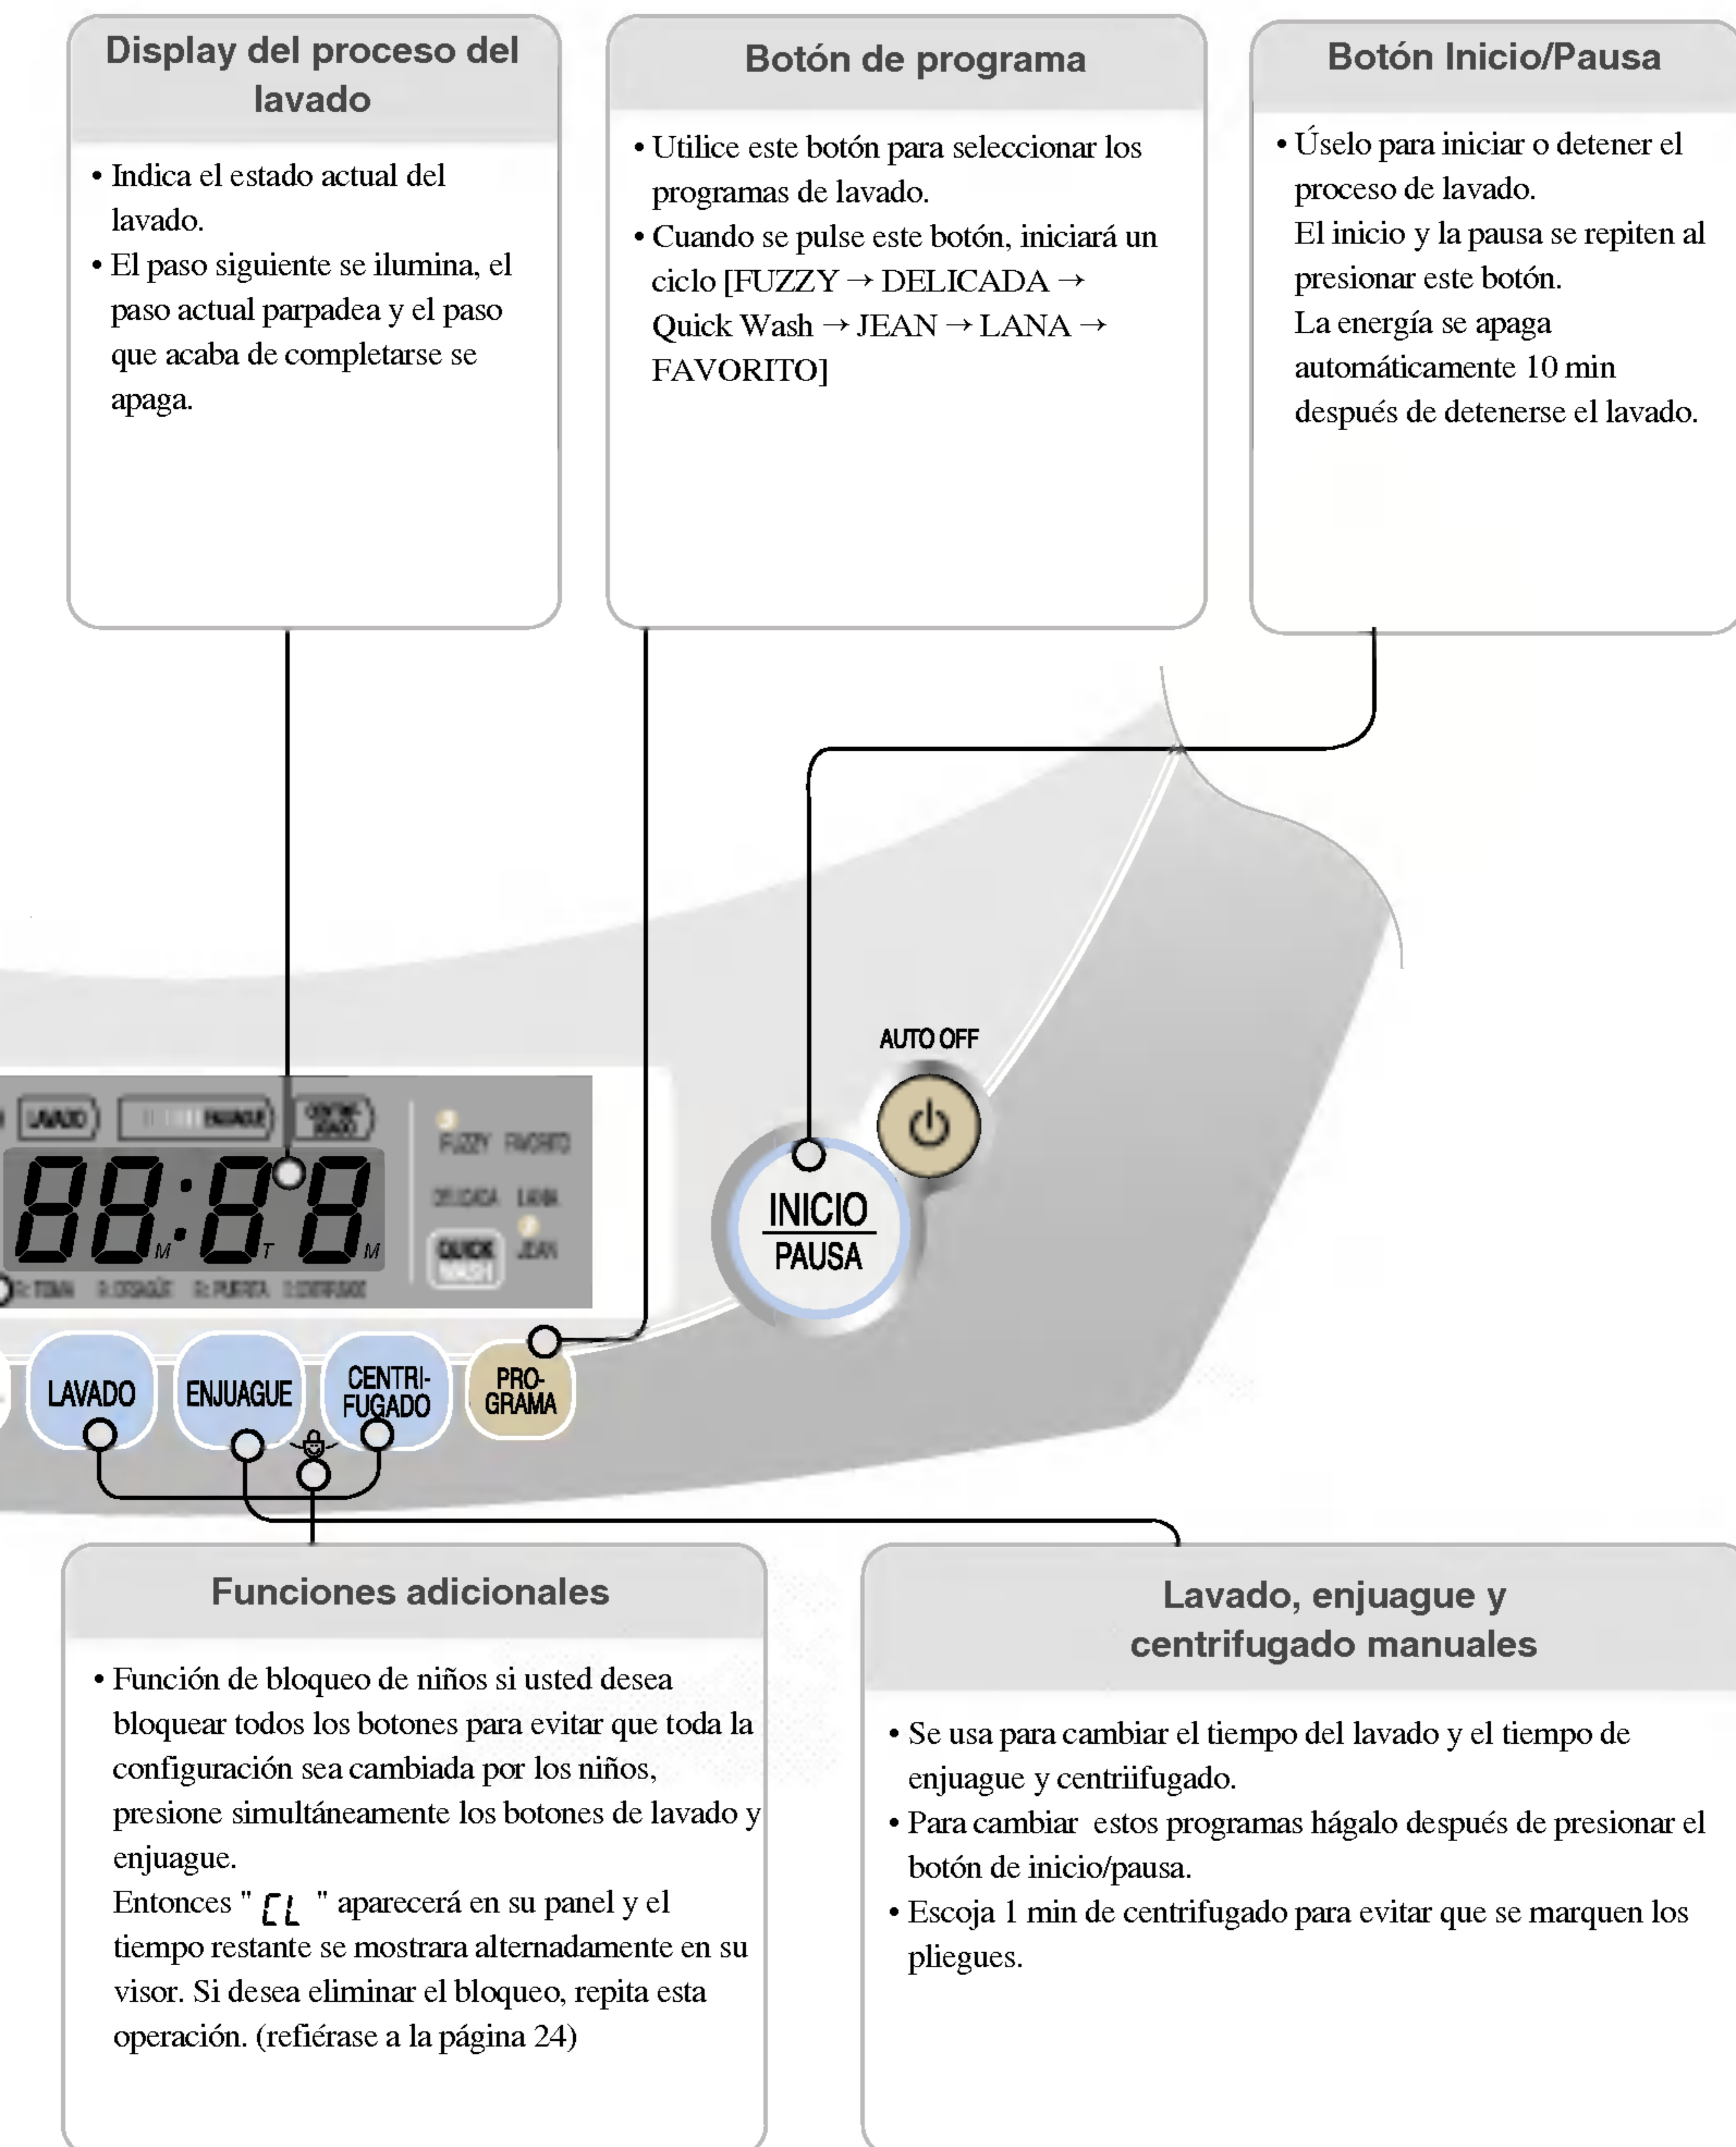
Display del proceso del lavado

• Indica el estado actual del lavado.
• El paso siguiente se ilumina, el paso actual parpadea y el paso que acaba de completarse se apaga.

Botón de programa

• Utilice este botón para seleccionar los programas de lavado.
• Cuando se pulse este botón, iniciará un ciclo [FUZZY → DELICADA → Quick Wash → JEAN → LANA → FAVORITO]

Botón Inicio/Pausa

• Úselo para iniciar o detener el proceso de lavado.
El inicio y la pausa se repiten al presionar este botón.
La energía se apaga automáticamente 10 min después de detenerse el lavado.

AUTO OFF

INICIO
PAUSA

LAVADO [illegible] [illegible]
FUZZY FAVORITO
DELICADA LANA
QUICK WASH JEAN
88:88

LAVADO ENJUAGUE CENTRI-FUGADO PRO-GRAMA

Funciones adicionales

• Función de bloqueo de niños si usted desea bloquear todos los botones para evitar que toda la configuración sea cambiada por los niños, presione simultáneamente los botones de lavado y enjuague.
Entonces " CL " aparecerá en su panel y el tiempo restante se mostrara alternadamente en su visor. Si desea eliminar el bloqueo, repita esta operación. (refiérase a la página 24)

Lavado, enjuague y centrifugado manuales

• Se usa para cambiar el tiempo del lavado y el tiempo de enjuague y centriifugado.
• Para cambiar estos programas hágalo después de presionar el botón de inicio/pausa.
• Escoja 1 min de centrifugado para evitar que se marquen los pliegues.